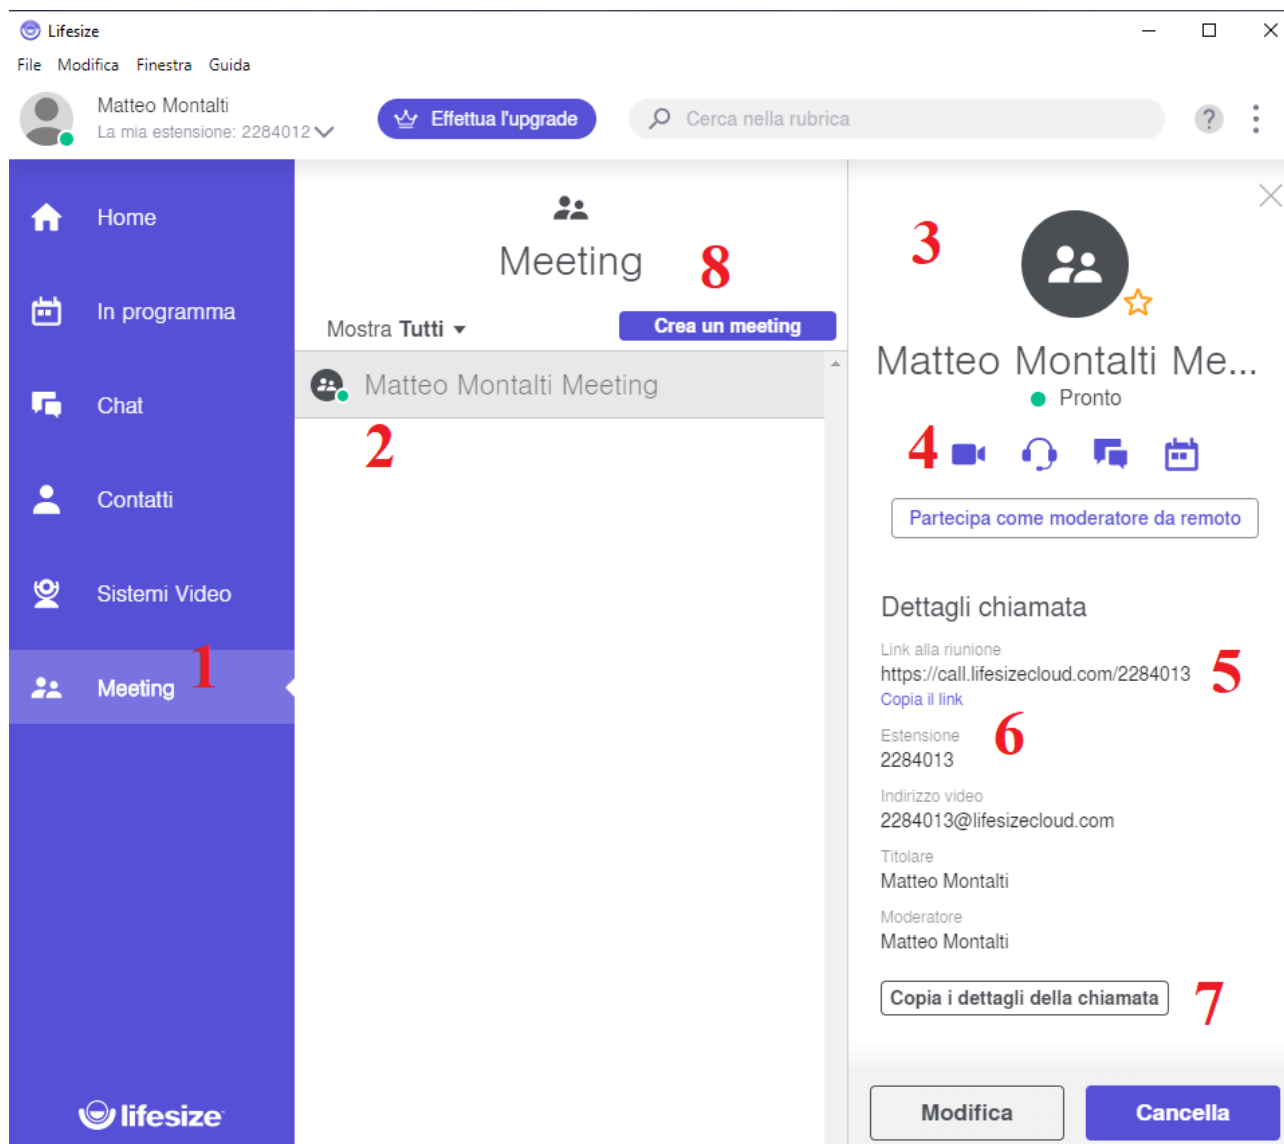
Lifesize

File Modifica Finestra Guida

Matteo Montalti
La mia estensione: 2284012

Effettua l'upgrade

Cerca nella rubrica

?

Home

In programma

Chat

Contatti

Sistemi Video

Meeting 1

lifesize

Meeting 8

Mostra Tutti

Crea un meeting

Matteo Montalti Meeting

2

3

Matteo Montalti Me...

Pronto

4

Partecipa come moderatore da remoto

Dettagli chiamata

Link alla riunione
https://call.lifesizecloud.com/2284013 5
Copia il link

Estensione 6
2284013

Indirizzo video
2284013@lifesizecloud.com

Titolare
Matteo Montalti

Moderatore
Matteo Montalti

Copia i dettagli della chiamata 7

Modifica

Cancella